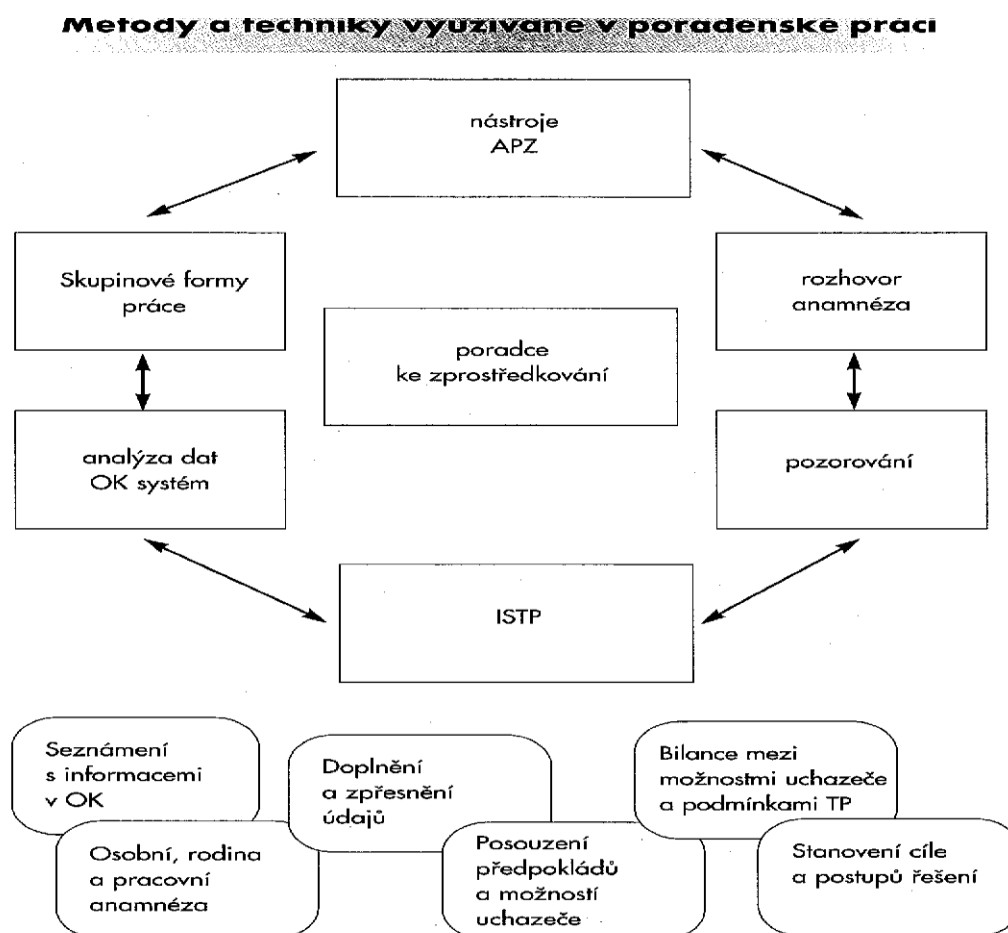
Metody a techniky využívané v poradenské práci

nástroje APZ

Skupinové formy práce

rozhovor anamnéza

poradce ke zprostředkování

analýza dat OK systém

pozorování

ISTP

Seznámení s informacemi v OK

Osobní, rodina a pracovní anamnéza

Doplnění a zpřesnění údajů

Posouzení předpokládů a možností uchazeče

Bilance mezi možnostmi uchazeče a podmínkami TP

Stanovení cíle a postupů řešení